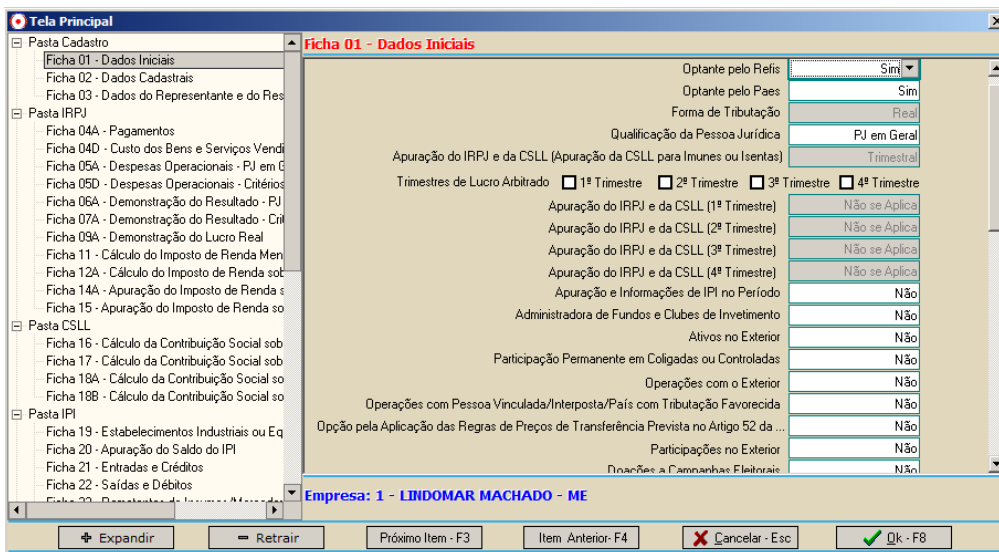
Tela Principal

Pasta Cadastro
Ficha 01 - Dados Iniciais
Ficha 02 - Dados Cadastrais
Ficha 03 - Dados do Representante e do Res
Pasta IRPJ
Ficha 04A - Pagamentos
Ficha 04D - Custo dos Bens e Serviços Vendi
Ficha 05A - Despesas Operacionais - PJ em G
Ficha 05D - Despesas Operacionais - Critérios
Ficha 06A - Demonstração do Resultado - PJ
Ficha 07A - Demonstração do Resultado - Cri
Ficha 09A - Demonstração do Lucro Real
Ficha 11 - Cálculo do Imposto de Renda Men
Ficha 12A - Cálculo do Imposto de Renda sob
Ficha 14A - Apuração do Imposto de Renda s
Ficha 15 - Apuração do Imposto de Renda so
Pasta CSLL
Ficha 16 - Cálculo da Contribuição Social sob
Ficha 17 - Cálculo da Contribuição Social sob
Ficha 18A - Cálculo da Contribuição Social so
Ficha 18B - Cálculo da Contribuição Social so
Pasta IPI
Ficha 19 - Estabelecimentos Industriais ou Eq
Ficha 20 - Apuração do Saldo do IPI
Ficha 21 - Entradas e Créditos
Ficha 22 - Saídas e Débitos
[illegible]

Ficha 01 - Dados Iniciais

Optante pelo Refis: Sim
Optante pelo Paes: Sim
Forma de Tributação: Real
Qualificação da Pessoa Jurídica: PJ em Geral
Apuração do IRPJ e da CSLL (Apuração da CSLL para Imunes ou Isentas): Trimestral
Trimestres de Lucro Arbitrado: 1º Trimestre 2º Trimestre 3º Trimestre 4º Trimestre
Apuração do IRPJ e da CSLL (1º Trimestre): Não se Aplica
Apuração do IRPJ e da CSLL (2º Trimestre): Não se Aplica
Apuração do IRPJ e da CSLL (3º Trimestre): Não se Aplica
Apuração do IRPJ e da CSLL (4º Trimestre): Não se Aplica
Apuração e Informações de IPI no Período: Não
Administradora de Fundos e Clubes de Investimento: Não
Ativos no Exterior: Não
Participação Permanente em Coligadas ou Controladas: Não
Operações com o Exterior: Não
Operações com Pessoa Vinculada/Interposta/País com Tributação Favorecida: Não
Opção pela Aplicação das Regras de Preços de Transferência Prevista no Artigo 52 da ...: Não
Participações no Exterior: Não
Doações a Campanhas Eleitorais: Não

Empresa: 1 - LINDOMAR MACHADO - ME

Expandir | Retrair | Próximo Item - F3 | Item Anterior- F4 | Cancelar - Esc | Ok - F8